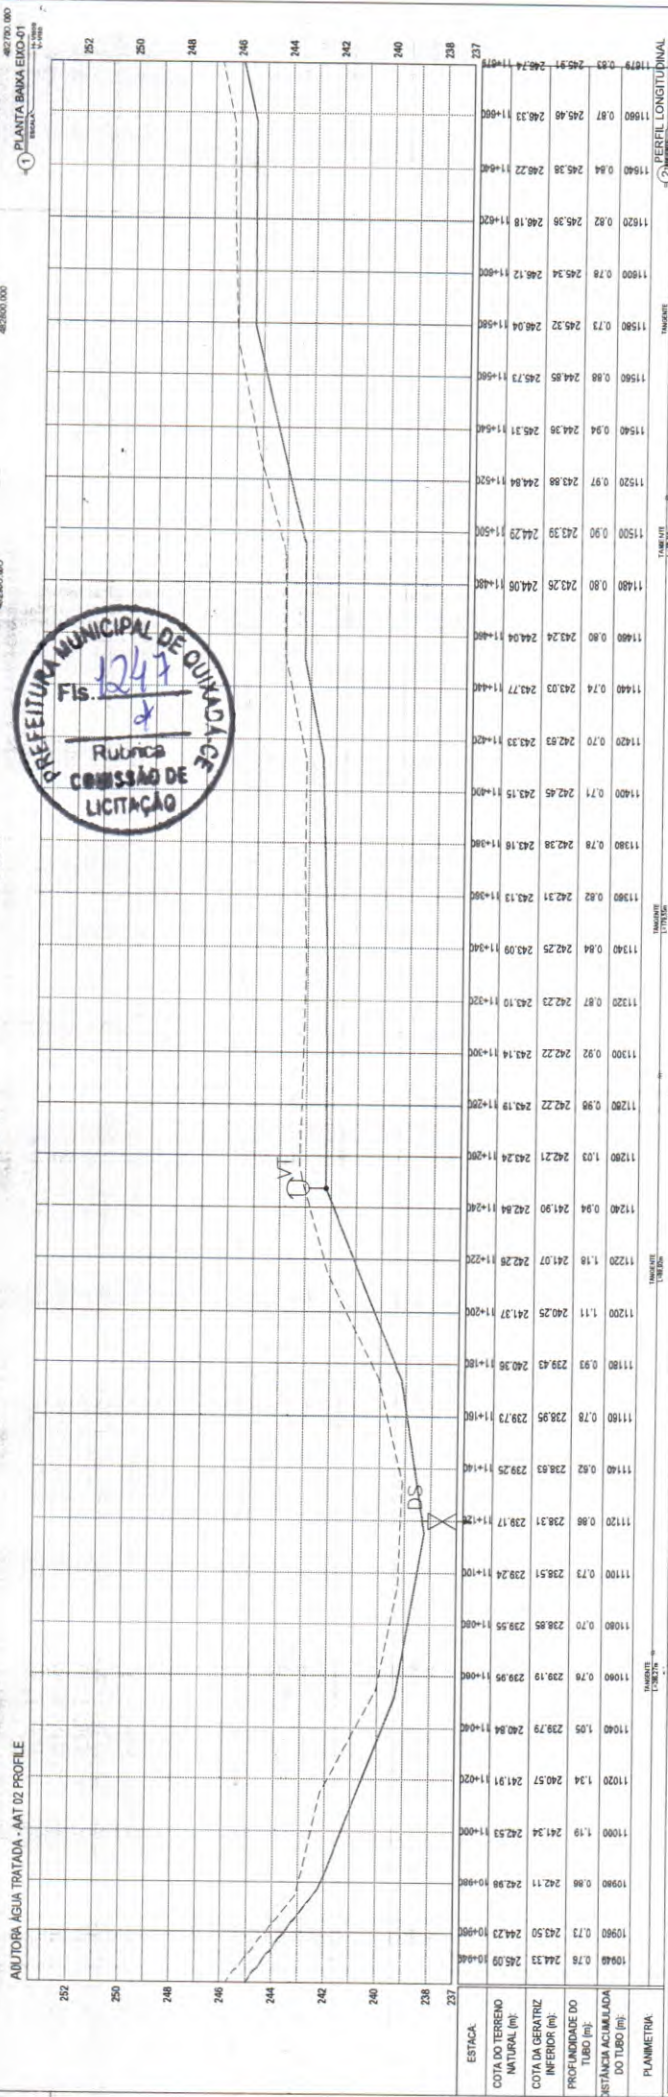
ADUTORA ÁGUA TRATADA - AAT 02 PROFILE

1 PLANTA BAIXA EIXO-01

252
250
248
246
244
242
240
238
237

PREFEITURA MUNICIPAL DE QUIXADÁ-CE
Fls. 1247
Rubrica
COMISSÃO DE LICITAÇÃO

VT
DS

| ESTACA: | 10+940 | 10+960 | 10+980 | 11+000 | 11+020 | 11+040 | 11+060 | 11+080 | 11+100 | 11+120 | 11+140 | 11+160 | 11+180 | 11+200 | 11+220 | 11+240 | 11+260 | 11+280 | 11+300 | 11+320 | 11+340 | 11+360 | 11+380 | 11+400 | 11+420 | 11+440 | 11+460 | 11+480 | 11+500 | 11+520 | 11+540 | 11+560 | 11+580 | 11+600 | 11+620 | 11+640 | 11+660 | 11+679 |
|---|---|---|---|---|---|---|---|---|---|---|---|---|---|---|---|---|---|---|---|---|---|---|---|---|---|---|---|---|---|---|---|---|---|---|---|---|---|---|
| COTA DO TERRENO NATURAL (m): | 245.09 | 244.23 | 242.98 | 242.53 | 241.91 | 240.84 | 239.95 | 239.55 | 239.24 | 239.17 | 239.55 | 239.73 | 240.36 | 241.37 | 242.28 | 242.84 | 243.24 | 243.19 | 243.14 | 243.10 | 243.09 | 243.13 | 243.16 | 243.15 | 243.33 | 243.77 | 244.04 | 244.06 | 244.29 | 244.84 | 245.31 | 245.73 | 246.04 | 246.12 | 246.18 | 246.22 | 246.33 | 246.74 |
| COTA DA GERATRIZ INFERIOR (m): | 244.33 | 243.50 | 242.11 | 241.36 | 240.57 | 239.79 | 239.19 | 238.85 | 238.51 | 238.31 | 238.63 | 238.95 | 239.43 | 240.25 | 241.07 | 241.90 | 242.21 | 242.22 | 242.22 | 242.23 | 242.25 | 242.31 | 242.38 | 242.45 | 242.63 | 243.03 | 243.24 | 243.26 | 243.39 | 243.88 | 244.38 | 244.85 | 245.32 | 245.34 | 245.36 | 245.38 | 245.46 | 245.91 |
| PROFUNDIDADE DO TUBO (m): | 0.76 | 0.73 | 0.86 | 1.16 | 1.34 | 1.05 | 0.76 | 0.70 | 0.73 | 0.86 | 0.92 | 0.78 | 0.93 | 1.11 | 1.18 | 0.94 | 1.03 | 0.96 | 0.92 | 0.87 | 0.84 | 0.82 | 0.78 | 0.71 | 0.70 | 0.74 | 0.80 | 0.80 | 0.90 | 0.97 | 0.94 | 0.88 | 0.73 | 0.78 | 0.82 | 0.84 | 0.87 | 0.83 |
| DISTÂNCIA ACUMULADA DO TUBO (m): | 10940 | 10960 | 10980 | 11000 | 11020 | 11040 | 11060 | 11080 | 11100 | 11120 | 11140 | 11160 | 11180 | 11200 | 11220 | 11240 | 11260 | 11280 | 11300 | 11320 | 11340 | 11360 | 11380 | 11400 | 11420 | 11440 | 11460 | 11480 | 11500 | 11520 | 11540 | 11560 | 11580 | 11600 | 11620 | 11640 | 11660 | 11679 |
| PLANIMETRIA: | | | | | | | TANGENTE | | | | | | | | TANGENTE | | | | | | | TANGENTE | | | | | | | TANGENTE | | | | TANGENTE | | | | | |

2 PERFIL LONGITUDINAL